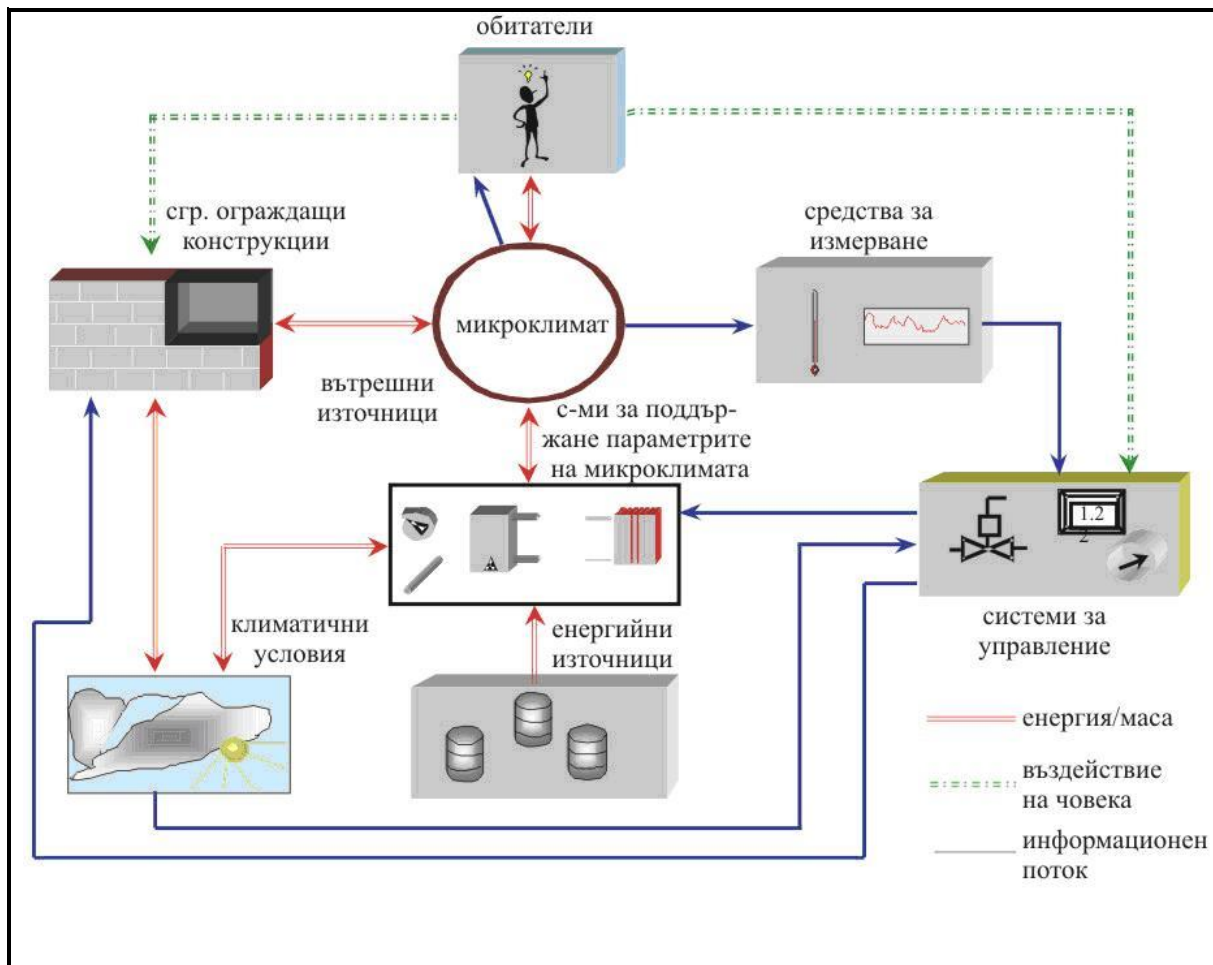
обитатели

сгр. ограждащи конструкции

средства за измерване

микроклимат

вътрешни източници

с-ми за поддържане параметрите на микроклимата

1.2
2

климатични условия

енергийни източници

системи за управление

енергия/маса

въздействие на човека

информационен поток